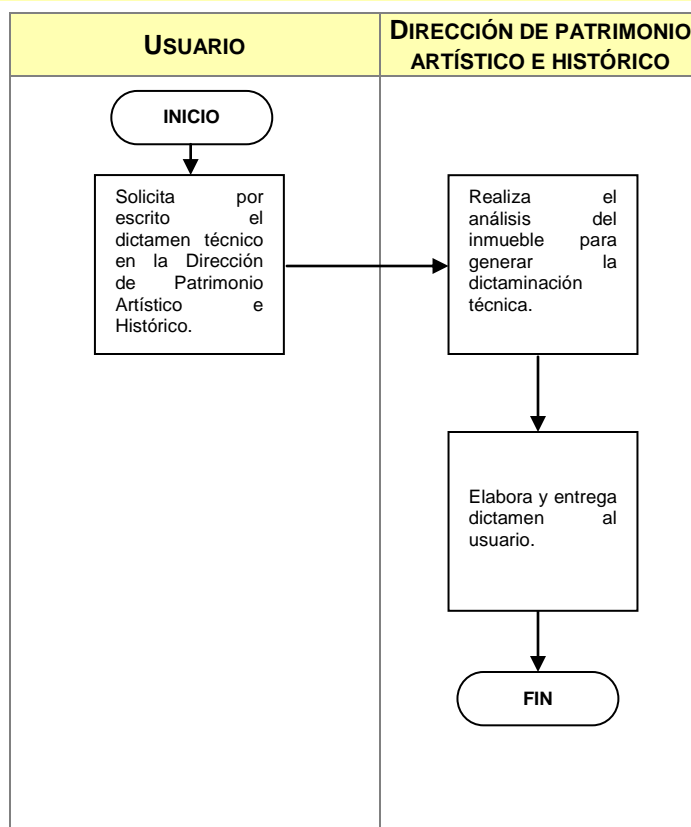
USUARIO

DIRECCIÓN DE PATRIMONIO ARTÍSTICO E HISTÓRICO

INICIO

Solicita por escrito el dictamen técnico en la Dirección de Patrimonio Artístico e Histórico.

Realiza el análisis del inmueble para generar la dictaminación técnica.

Elabora y entrega dictamen al usuario.

FIN